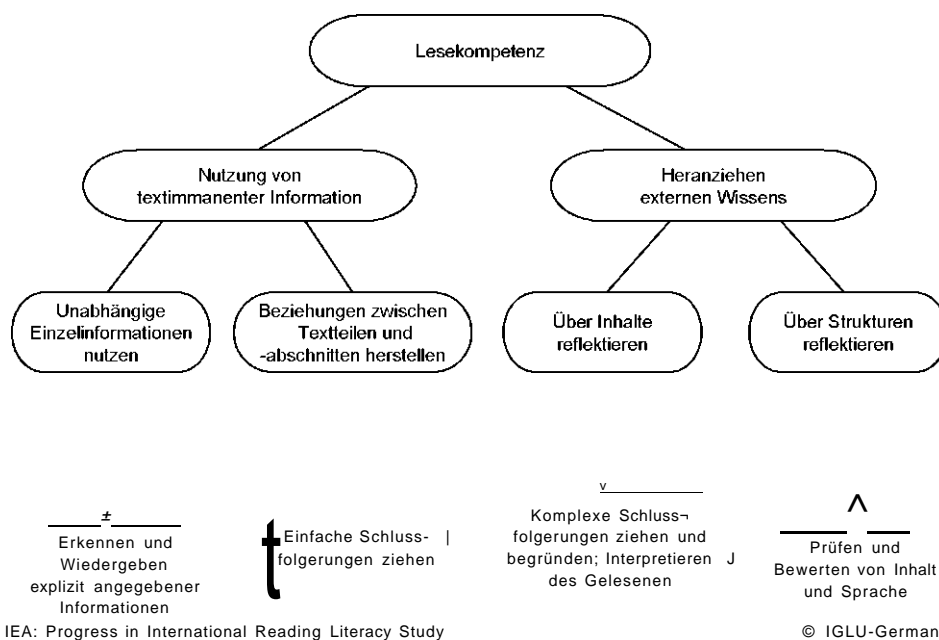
Lesekompetenz

Nutzung von textimmanenter Information

Heranziehen externen Wissens

Unabhängige Einzelinformationen nutzen

Beziehungen zwischen Textteilen und -abschnitten herstellen

Über Inhalte reflektieren

Über Strukturen reflektieren

±

Erkennen und Wiedergeben explizit angegebener Informationen

t Einfache Schluss- | folgerungen ziehen

v

Komplexe Schluss¬ folgerungen ziehen und begründen; Interpretieren J des Gelesenen

Λ

Prüfen und Bewerten von Inhalt und Sprache

IEA: Progress in International Reading Literacy Study

© IGLU-German